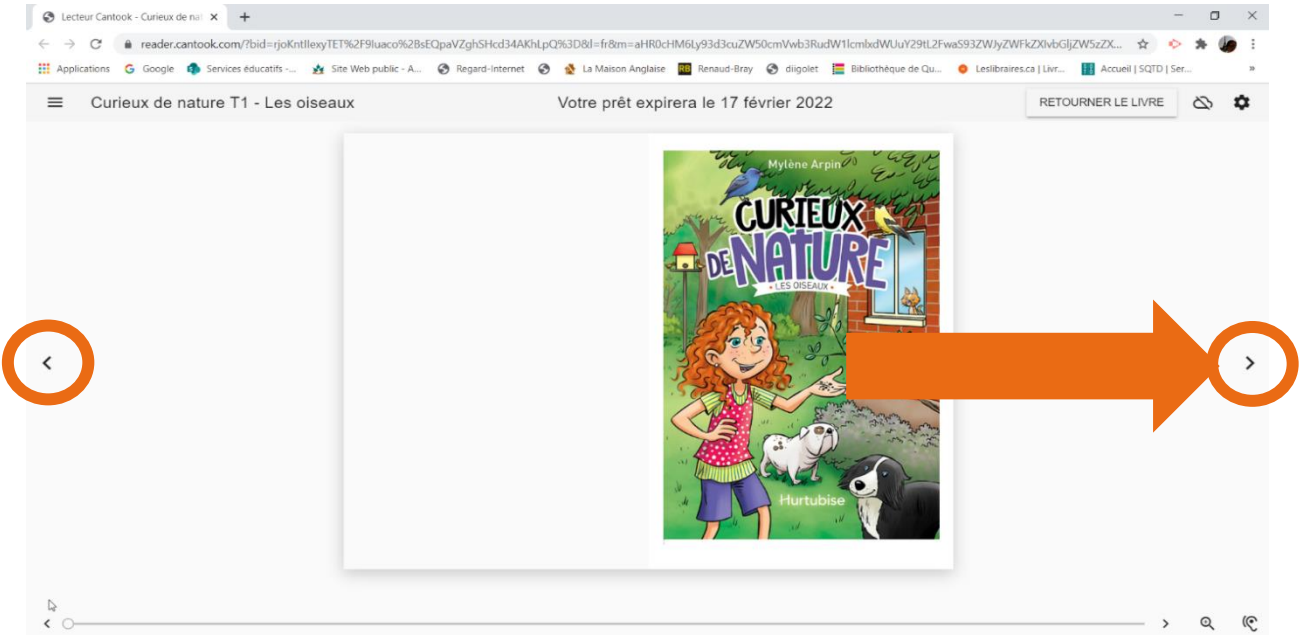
Lecteur Cantook - Curieux de na ×
+
reader.cantook.com/?bid=rjoKntIlexyTET%2F9Iuaco%2BsEQpaVZghSHcd34AKhLpQ%3D&l=fr&m=aHR0cHM6Ly93d3cuZW50cmVwb3RudW1lcmlxdWUuY29tL2FwaS93ZWJyZWFkZXIvbGljZW5zZX...
Applications Google Services éducatifs -... Site Web public - A... Regard-Internet La Maison Anglaise Renaud-Bray diigolet Bibliothèque de Qu... Leslibraires.ca | Livr... Accueil | SQTD | Ser...
Curieux de nature T1 - Les oiseaux
Votre prêt expirera le 17 février 2022
RETOURNER LE LIVRE
Mylène Arpin
CURIEUX DE NATURE
LES OISEAUX
Hurtubise